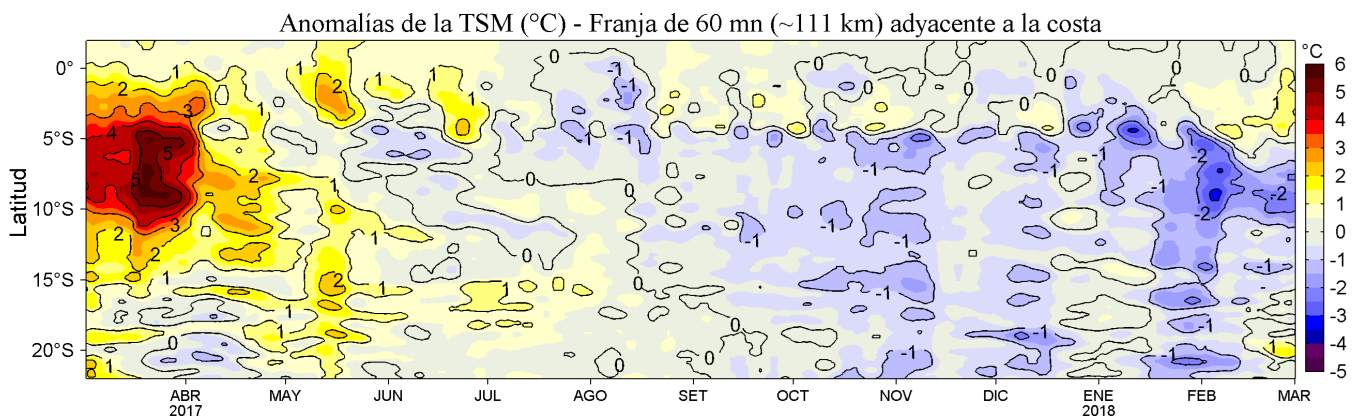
Anomalías de la TSM (°C) - Franja de 60 mn (~111 km) adyacente a la costa

Latitud

0°
5°S
10°S
15°S
20°S

ABR 2017
MAY
JUN
JUL
AGO
SET
OCT
NOV
DIC
ENE 2018
FEB
MAR

°C
6
5
4
3
2
1
0
-1
-2
-3
-4
-5

1
2
3
4
5
5
3
2
2
2
1
1
1
2
1
1
0
1
2
1
1
1
1
1
1
1
0
0
0
0
0
0
0
0
0
-1
-1
-1
-1
-1
-1
-1
-1
-1
-1
-1
-1
-1
-1
-1
-1
-2
-2
-2
-1
-1
-1
1